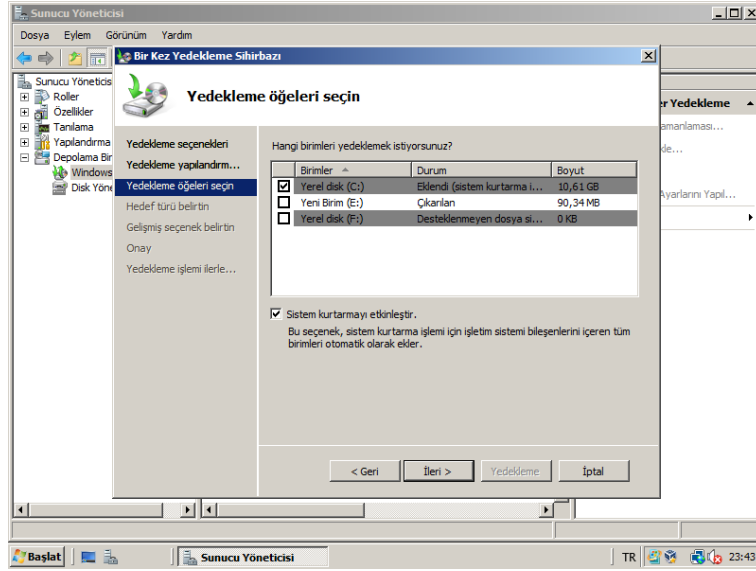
Sunucu Yöneticisi

Dosya Eylem Görünüm Yardım

Sunucu Yöneticisi
Roller
Özellikler
Tanılama
Yapılandırma
Depolama Bir
Windows
Disk Yöne

Bir Kez Yedekleme Sihirbazı

Yedekleme öğeleri seçin

Yedekleme seçenekleri
Yedekleme yapılandırm...
Yedekleme öğeleri seçin
Hedef türü belirtin
Gelişmiş seçenek belirtin
Onay
Yedekleme işlemi ilerle...

Hangi birimleri yedeklemek istiyorsunuz?

| Birimler | Durum | Boyut |
|---|---|---|
| Yerel disk (C:) | Eklendi (sistem kurtarma i... | 10,61 GB |
| Yeni Birim (E:) | Çıkarılan | 90,34 MB |
| Yerel disk (F:) | Desteklenmeyen dosya si... | 0 KB |

Sistem kurtarmayı etkinleştir.
Bu seçenek, sistem kurtarma işlemi için işletim sistemi bileşenlerini içeren tüm birimleri otomatik olarak ekler.

< Geri İleri > Yedekleme İptal

er Yedekleme
amanlaması...
de...
Ayarlarını Yapıl...

Başlat Sunucu Yöneticisi TR 23:43